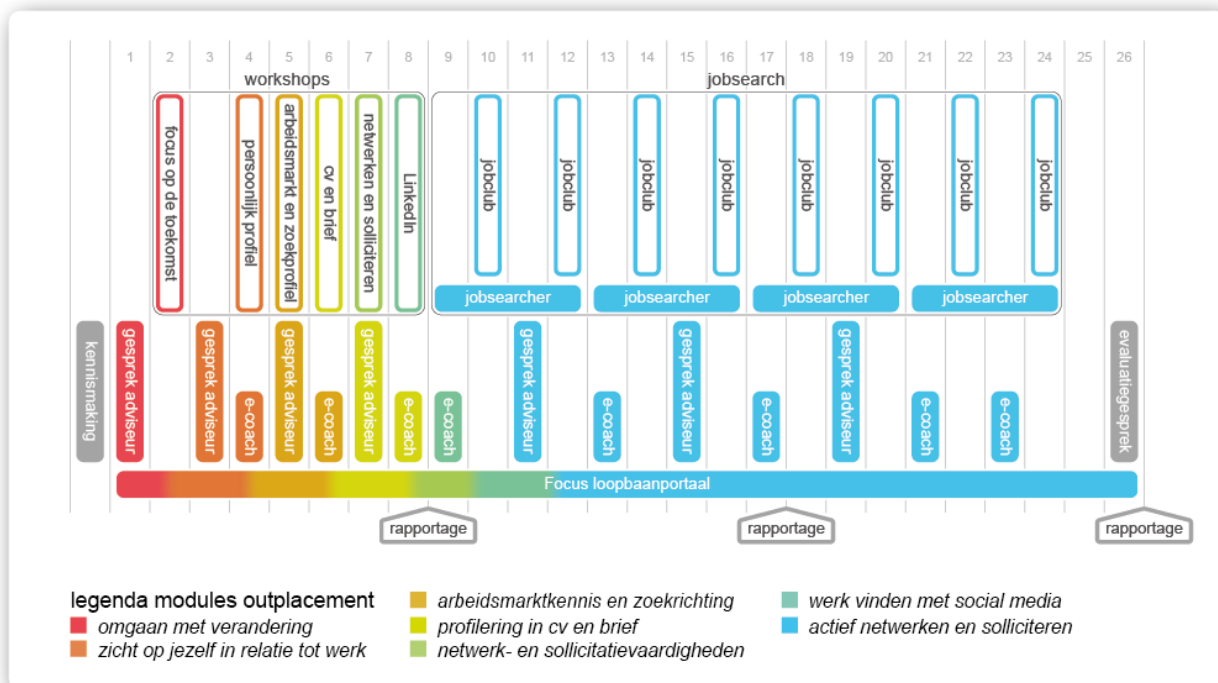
1 2 3 4 5 6 7 8 9 10 11 12 13 14 15 16 17 18 19 20 21 22 23 24 25 26

workshops

jobsearch

focus op de toekomst
persoonlijk profiel
arbeidsmarkt en zoekprofiel
cv en brief
netwerken en solliciteren
LinkedIn

jobclub
jobclub
jobclub
jobclub
jobclub
jobclub
jobclub
jobclub

jobsearcher
jobsearcher
jobsearcher
jobsearcher

kennismaking
gesprek adviseur
gesprek adviseur
e-coach
gesprek adviseur
e-coach
gesprek adviseur
e-coach
e-coach
gesprek adviseur
e-coach
gesprek adviseur
e-coach
gesprek adviseur
e-coach
e-coach
evaluatiegesprek

Focus loopbaanportaal

rapportage
rapportage
rapportage

legenda modules outplacement
omgaan met verandering
zicht op jezelf in relatie tot werk
arbeidsmarktkennis en zoekrichting
profilering in cv en brief
netwerk- en sollicitatievaardigheden
werk vinden met social media
actief netwerken en solliciteren